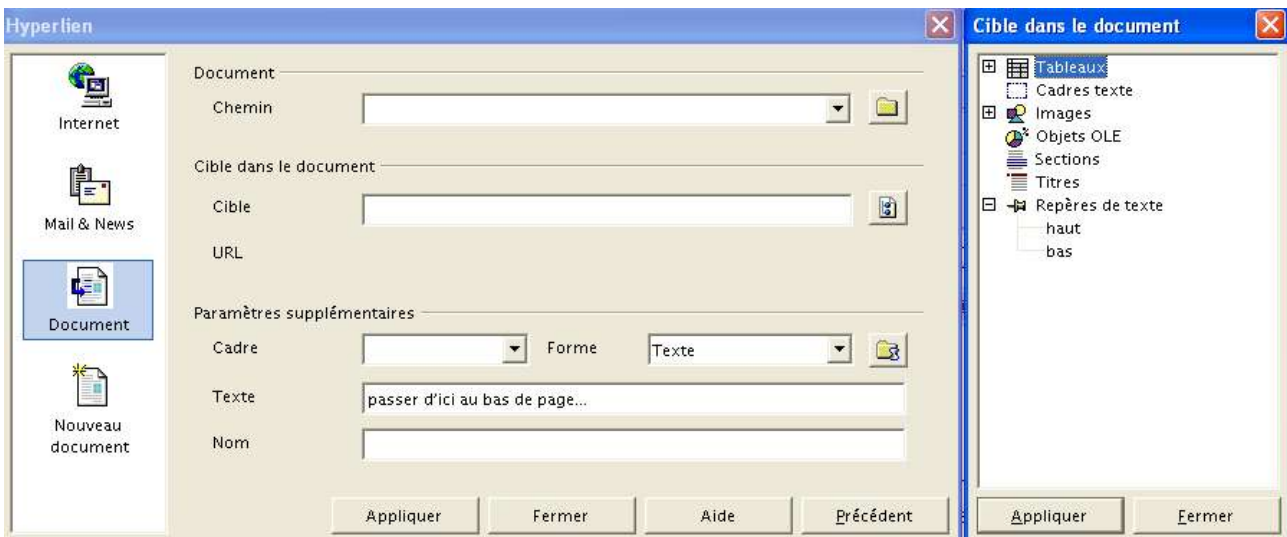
Hyperlien

Internet

Mail & News

Document

Nouveau document

Document

Chemin

Cible dans le document

Cible

URL

Paramètres supplémentaires

Cadre

Forme

Texte

Texte

passer d'ici au bas de page...

Nom

Appliquer

Fermer

Aide

Précédent

Cible dans le document

Tableaux

Cadres texte

Images

Objets OLE

Sections

Titres

Repères de texte

haut

bas

Appliquer

Fermer